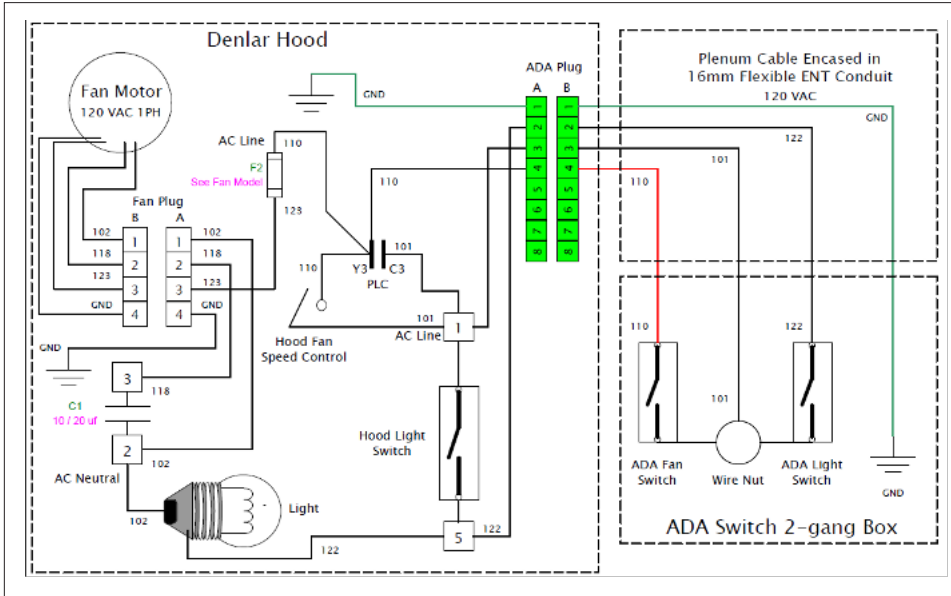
Denlar Hood

Fan Motor
120 VAC 1PH

GND

AC Line
110

F2
See Fan Model

123

Fan Plug
B A

1 1
2 2
3 3
4 4

102
118
123
GND

102
118
123

110

Y3 C3
PLC

101

110

Hood Fan
Speed Control

101
AC Line

1

GND

3
118

C1
10 / 20 uf

2
102

AC Neutral

102

Light

122

Hood Light
Switch

5
122

ADA Plug
A B
1 1
2 2
3 3
4 4
5 5
6 6
7 7
8 8

Plenum Cable Encased in
16mm Flexible ENT Conduit
120 VAC

GND

122

101

110

110

122

101

ADA Fan
Switch

Wire Nut

ADA Light
Switch

GND

ADA Switch 2-gang Box